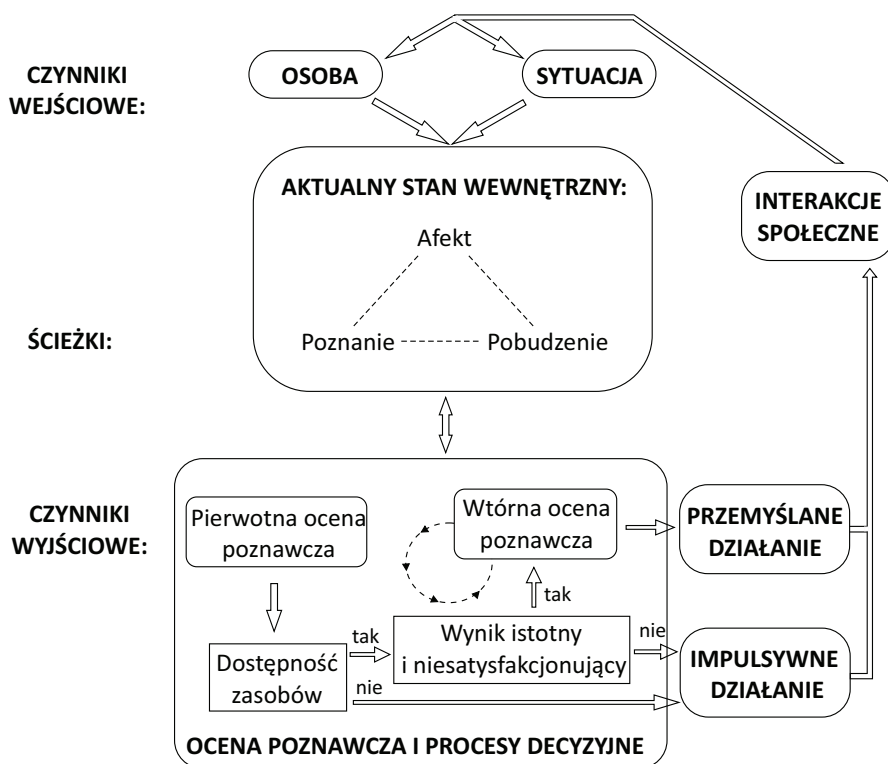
CZYNNIKI WEJŚCIOWE:

OSOBA

SYTUACJA

AKTUALNY STAN WEWNĘTRZNY:

Afekt

Poznanie

Pobudzenie

INTERAKCJE SPOŁECZNE

ŚCIEŻKI:

CZYNNIKI WYJŚCIOWE:

Pierwotna ocena poznawcza

Wtórna ocena poznawcza

PRZEMYŚLANE DZIAŁANIE

tak

tak

Wynik istotny i niesatysfakcjonujący

nie

Dostępność zasobów

nie

IMPULSYWNE DZIAŁANIE

OCENA POZNAWCZA I PROCESY DECYZYJNE